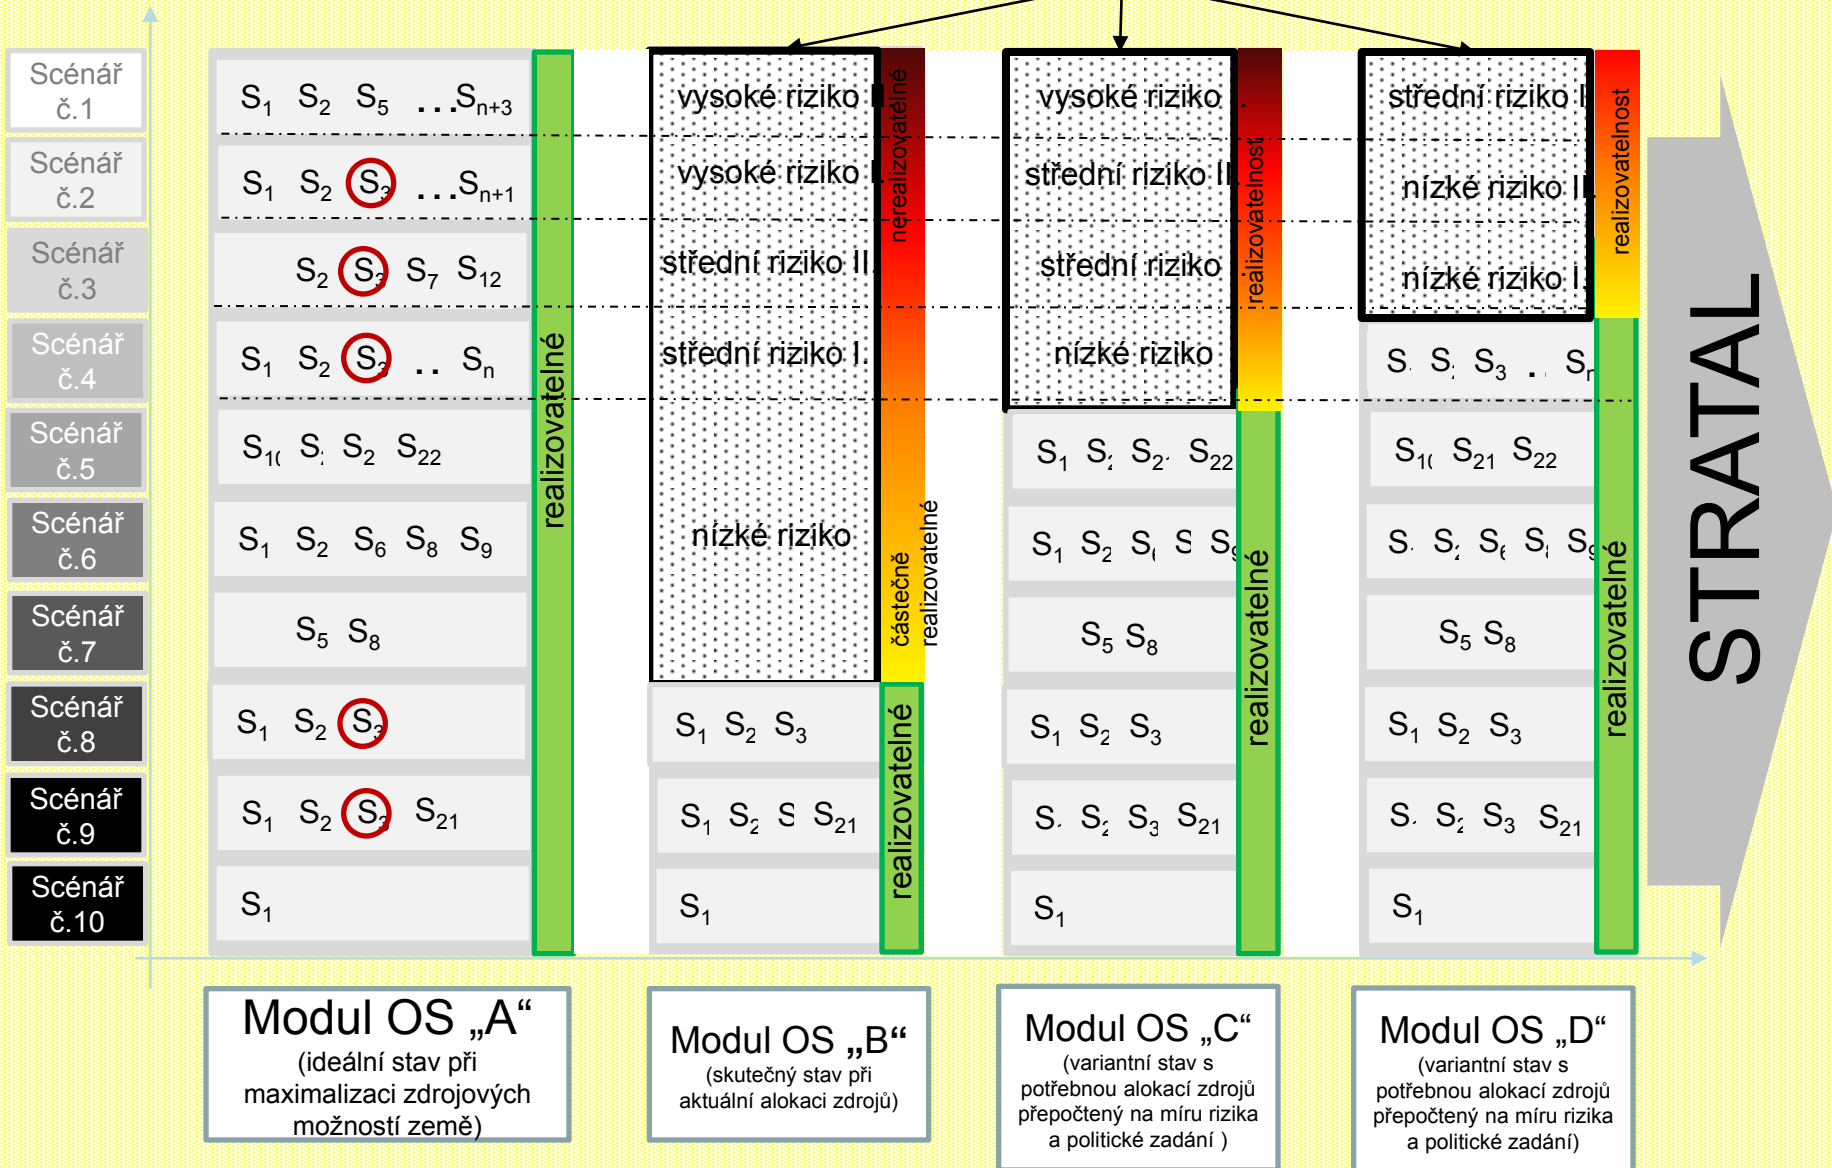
Scénář č.1
Scénář č.2
Scénář č.3
Scénář č.4
Scénář č.5
Scénář č.6
Scénář č.7
Scénář č.8
Scénář č.9
Scénář č.10

$S_1$ $S_2$ $S_5$ ... $S_{n+3}$
$S_1$ $S_2$ $S_3$ ... $S_{n+1}$
$S_2$ $S_3$ $S_7$ $S_{12}$
$S_1$ $S_2$ $S_3$ .. $S_n$
$S_{1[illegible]}$ $S_{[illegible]}$ $S_2$ $S_{22}$
$S_1$ $S_2$ $S_6$ $S_8$ $S_9$
$S_5$ $S_8$
$S_1$ $S_2$ $S_3$
$S_1$ $S_2$ $S_3$ $S_{21}$
$S_1$
realizovatelné

vysoké riziko I
vysoké riziko I
střední riziko II.
střední riziko I.
nízké riziko
nerealizovatelné
částečně realizovatelné
$S_1$ $S_2$ $S_3$
$S_1$ $S_2$ S $S_{21}$
$S_1$
realizovatelné

vysoké riziko
střední riziko II
střední riziko
nízké riziko
realizovatelnost
$S_1$ $S_{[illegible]}$ $S_{2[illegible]}$ $S_{22}$
$S_1$ $S_2$ $S_{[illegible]}$ S $S_{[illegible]}$
$S_5$ $S_8$
$S_1$ $S_2$ $S_3$
$S_{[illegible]}$ $S_{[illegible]}$ $S_3$ $S_{21}$
$S_1$
realizovatelné

střední riziko I
nízké riziko II
nízké riziko I
realizovatelnost
S S $S_3$ .. S
$S_{1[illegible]}$ $S_{21}$ $S_{22}$
S S S S S
$S_5$ $S_8$
$S_1$ $S_2$ $S_3$
S S $S_3$ $S_{21}$
$S_1$
realizovatelné

STRATAL

Modul OS „A“
(ideální stav při maximalizaci zdrojových možností země)

Modul OS „B“
(skutečný stav při aktuální alokaci zdrojů)

Modul OS „C“
(variantní stav s potřebnou alokací zdrojů přepočtený na míru rizika a politické zadání )

Modul OS „D“
(variantní stav s potřebnou alokací zdrojů přepočtený na míru rizika a politické zadání)